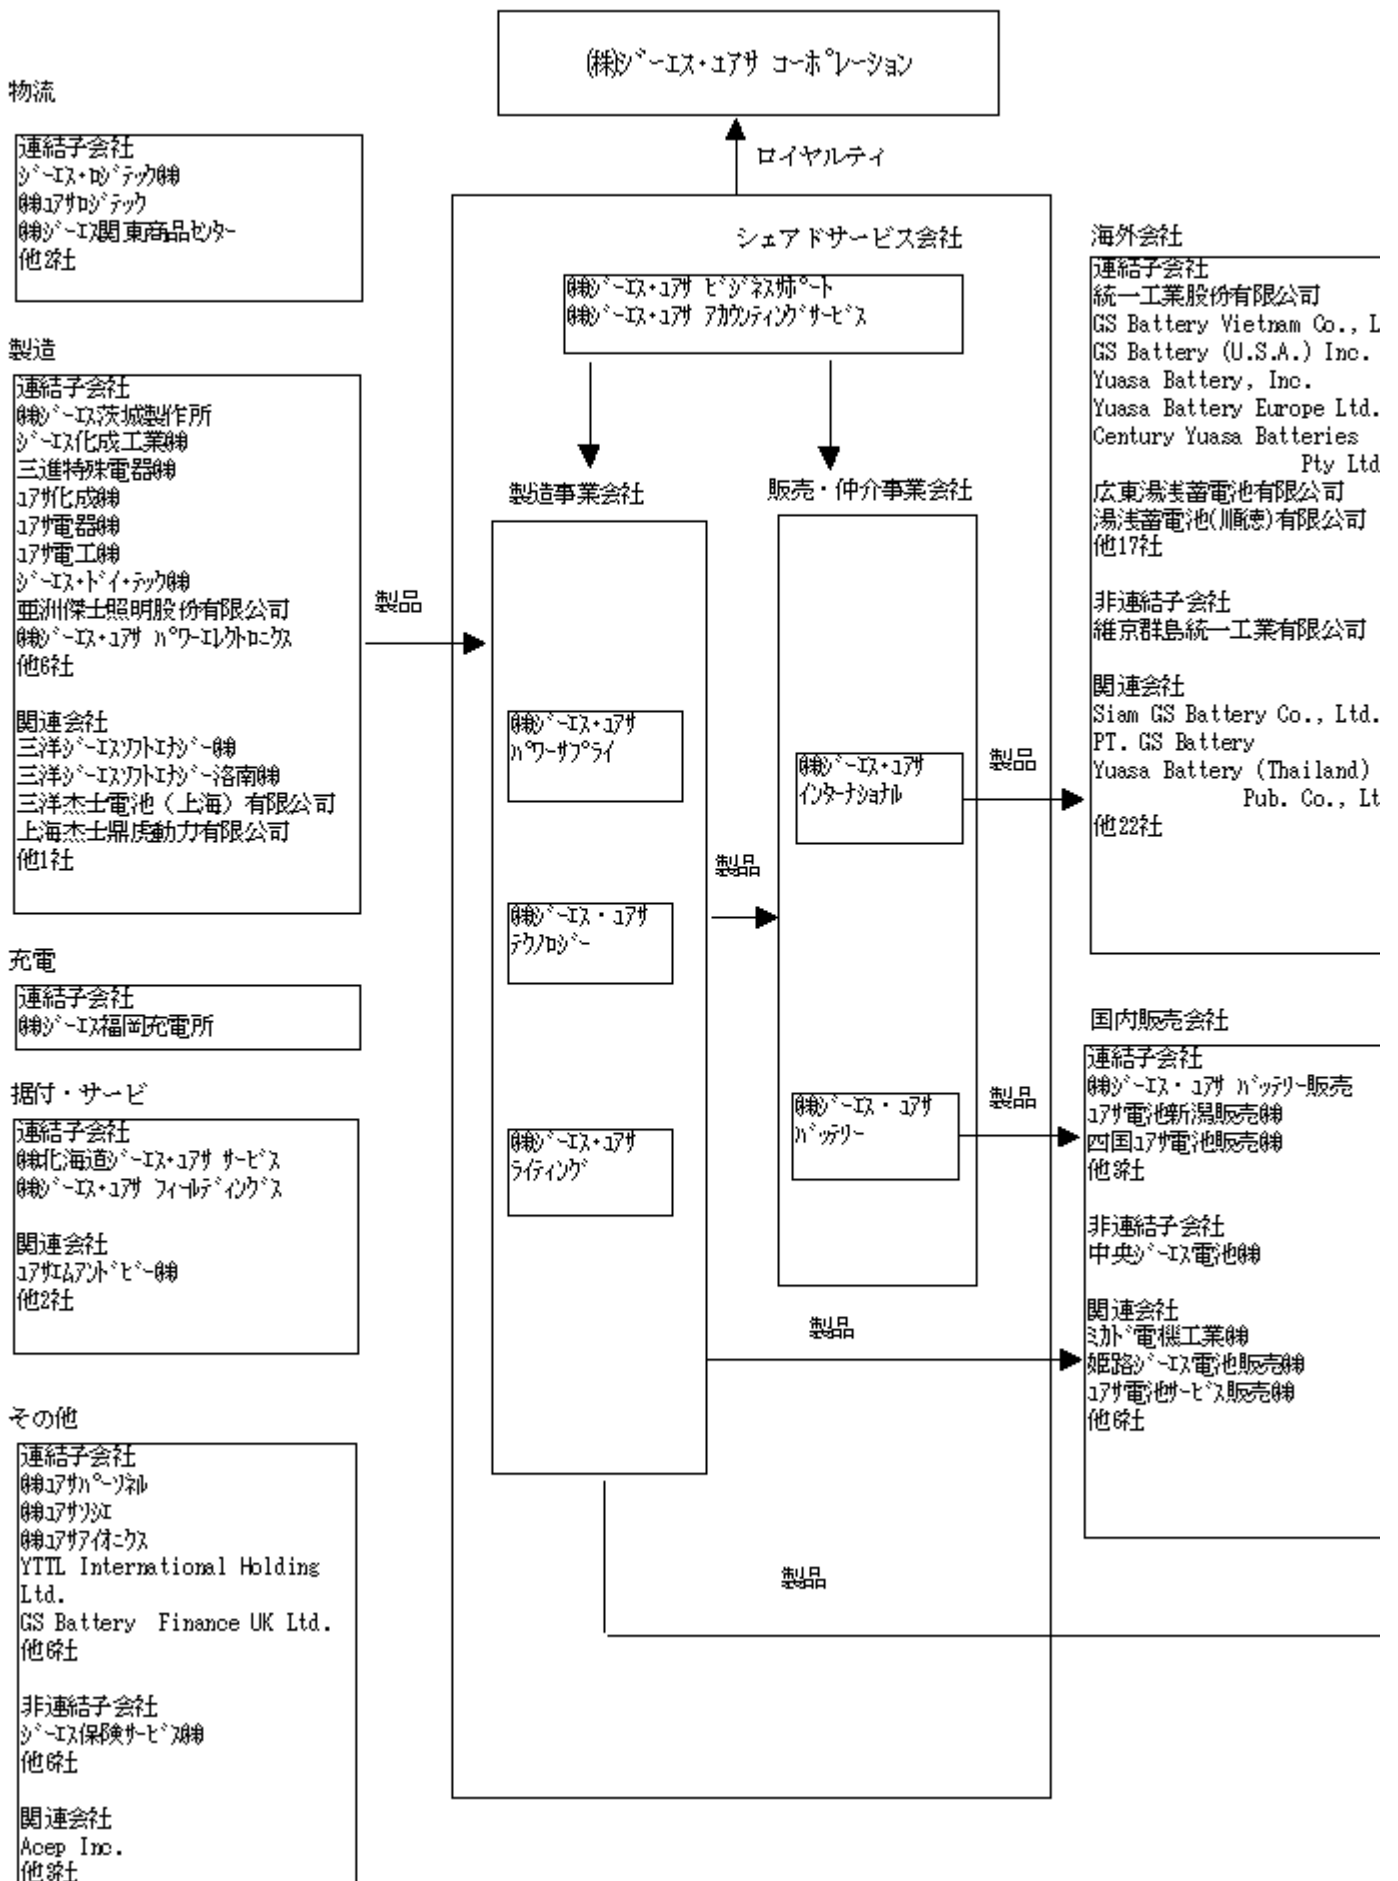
(株)ジーエス・ユアサ コーポレーション

ロイヤルティ

物流

連結子会社
ジーエス・ロジテック(株)
(株)ユアサロジテック
(株)ジーエス関東商品センター
他2社

製造

連結子会社
(株)ジーエス茨城製作所
ジーエス化成工業(株)
三進特殊電器(株)
ユアサ化成(株)
ユアサ電器(株)
ユアサ電工(株)
ジーエス・ドイ・テック(株)
亜洲傑士照明股份有限公司
(株)ジーエス・ユアサ パワーエレクトロニクス
他6社

関連会社
三洋ジーエスソフトエナジー(株)
三洋ジーエスソフトエナジー洛南(株)
三洋杰士電池（上海）有限公司
上海杰士鼎虎動力有限公司
他1社

充電

連結子会社
(株)ジーエス福岡充電所

据付・サービ

連結子会社
(株)北海道ジーエス・ユアサ サービス
(株)ジーエス・ユアサ フィールディングス

関連会社
ユアサエムアンドビー(株)
他2社

その他

連結子会社
(株)ユアサパーソネル
(株)ユアサリンエ
(株)ユアサアイオニクス
YTTL International Holding Ltd.
GS Battery Finance UK Ltd.
他6社

非連結子会社
ジーエス保険サービス(株)
他6社

関連会社
Acep Inc.
他3社

シェアドサービス会社

(株)ジーエス・ユアサ ビジネスサポート
(株)ジーエス・ユアサ アカウンティングサービス

製造事業会社

(株)ジーエス・ユアサ パワーサプライ

(株)ジーエス・ユアサ テクノロジー

(株)ジーエス・ユアサ ライティング

販売・仲介事業会社

(株)ジーエス・ユアサ インターナショナル

(株)ジーエス・ユアサ バッテリー

製品

製品

製品

製品

製品

製品

海外会社

連結子会社
統一工業股份有限公司
GS Battery Vietnam Co., L
GS Battery (U.S.A.) Inc.
Yuasa Battery, Inc.
Yuasa Battery Europe Ltd.
Century Yuasa Batteries Pty Ltd
広東湯浅蓄電池有限公司
湯浅蓄電池(順徳)有限公司
他17社

非連結子会社
維京群島統一工業有限公司

関連会社
Siam GS Battery Co., Ltd.
PT. GS Battery
Yuasa Battery (Thailand) Pub. Co., Lt
他22社

国内販売会社

連結子会社
(株)ジーエス・ユアサ バッテリー販売
ユアサ電池新潟販売(株)
四国ユアサ電池販売(株)
他5社

非連結子会社
中央ジーエス電池(株)

関連会社
ミカド電機工業(株)
姫路ジーエス電池販売(株)
ユアサ電池サービス販売(株)
他6社